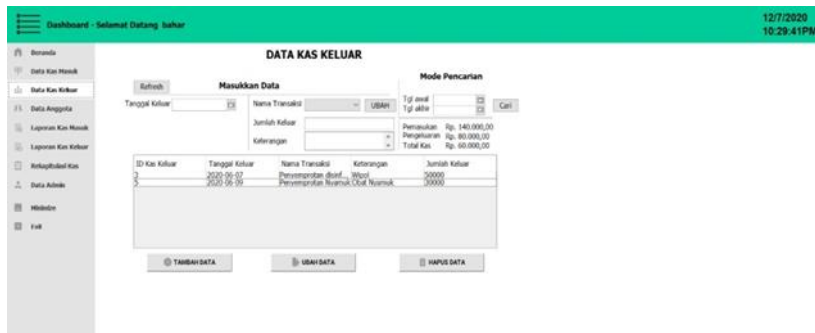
Dashboard - Selamat Datang bahar

12/7/2020
10:29:41PM

Beranda
Data Kas Masuk
Data Kas Keluar
Data Anggota
Laporan Kas Masuk
Laporan Kas Keluar
Rekapitulasi Kas
Data Admin
Minimize
Exit

DATA KAS KELUAR

Refresh

Masukkan Data

Tanggal Keluar

Nama Transaksi

UBAH

Jumlah Keluar

Keterangan

Mode Pencarian

Tgl awal

Tgl akhir

Cari

Pemasukan Rp. 140.000,00
Pengeluaran Rp. 80.000,00
Total Kas Rp. 60.000,00

| ID Kas Keluar | Tanggal Keluar | Nama Transaksi | Keterangan | Jumlah Keluar |
|---|---|---|---|---|
| 2 | 2020-06-07 | Penyemprotan disinf... | Wipol | 50000 |
| 5 | 2020-06-09 | Penyemprotan Nyamuk | Obat Nyamuk | 30000 |

TAMBAH DATA

UBAH DATA

HAPUS DATA